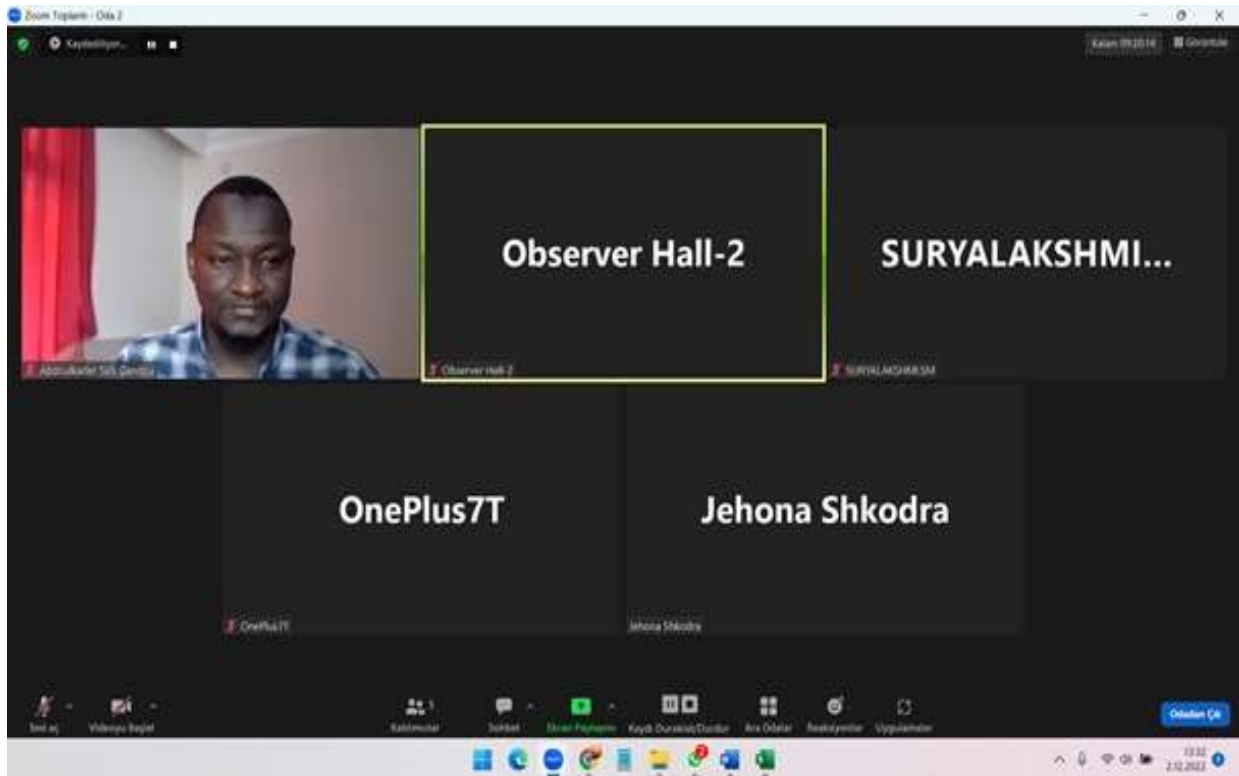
Zoom Toplantı - Oda 2

Kaydediliyor...

Kalan 09:20:14

Görüntüle

Abdulkadir Sidi Dembo

Observer Hall-2

Observer Hall-2

SURYALAKSHMI...

SURYALAKSHMI.SM

OnePlus7T

OnePlus7T

Jehona Shkodra

Jehona Shkodra

Sesi aç

Videoyu Başlat

Katılımcılar 1

Sohbet

Ekran Paylaşımı

Kaydı Duraklat/Durdur

Ara Odalar

Reaksiyonlar

Uygulamalar

Odadan Çık

13:32
2.12.2022